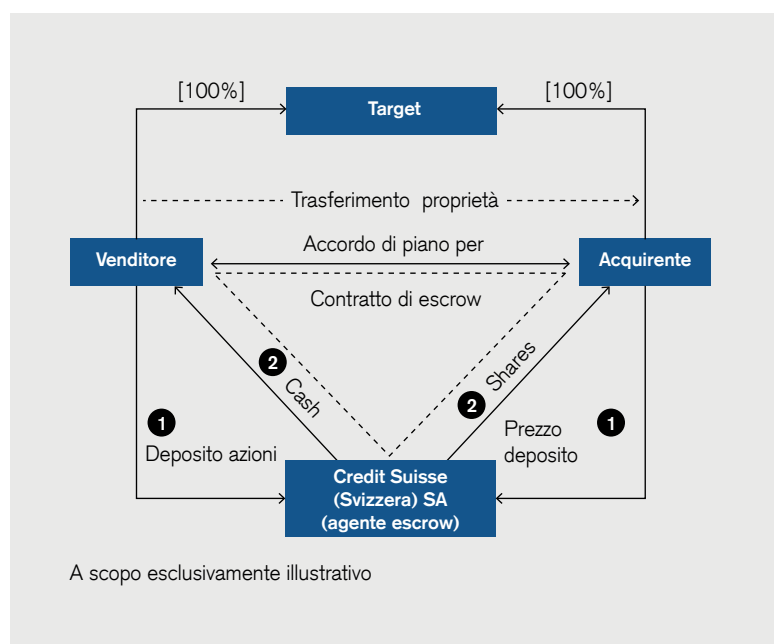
[100%]

Target

[100%]

Trasferimento proprietà

Venditore

Accordo di piano per

Acquirente

Contratto di escrow

2 Cash

2 Shares

1 Deposito azioni

Prezzo deposito 1

Credit Suisse (Svizzera) SA (agente escrow)

A scopo esclusivamente illustrativo